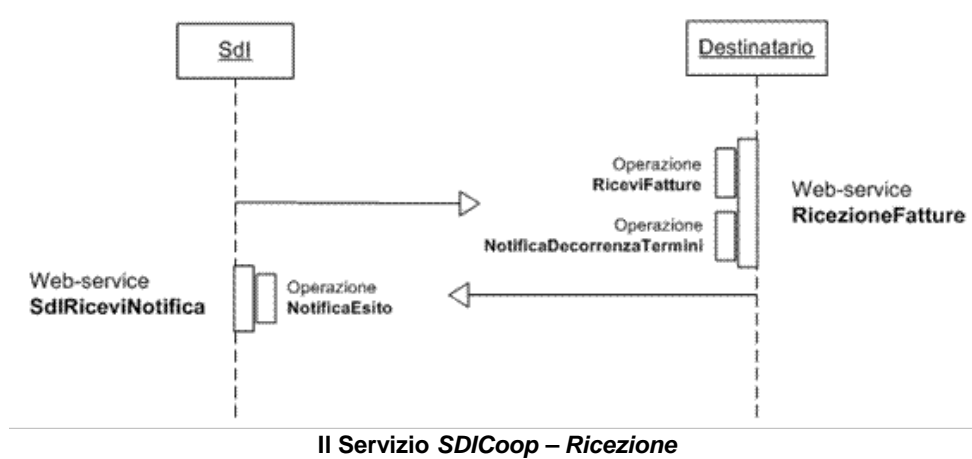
SdI

Destinatario

Operazione
RiceviFatture

Web-service
RicezioneFatture

Operazione
NotificaDecorrenzaTermini

Web-service
SdIRiceviNotifica

Operazione
NotificaEsito

Il Servizio *SDICoop – Ricezione*